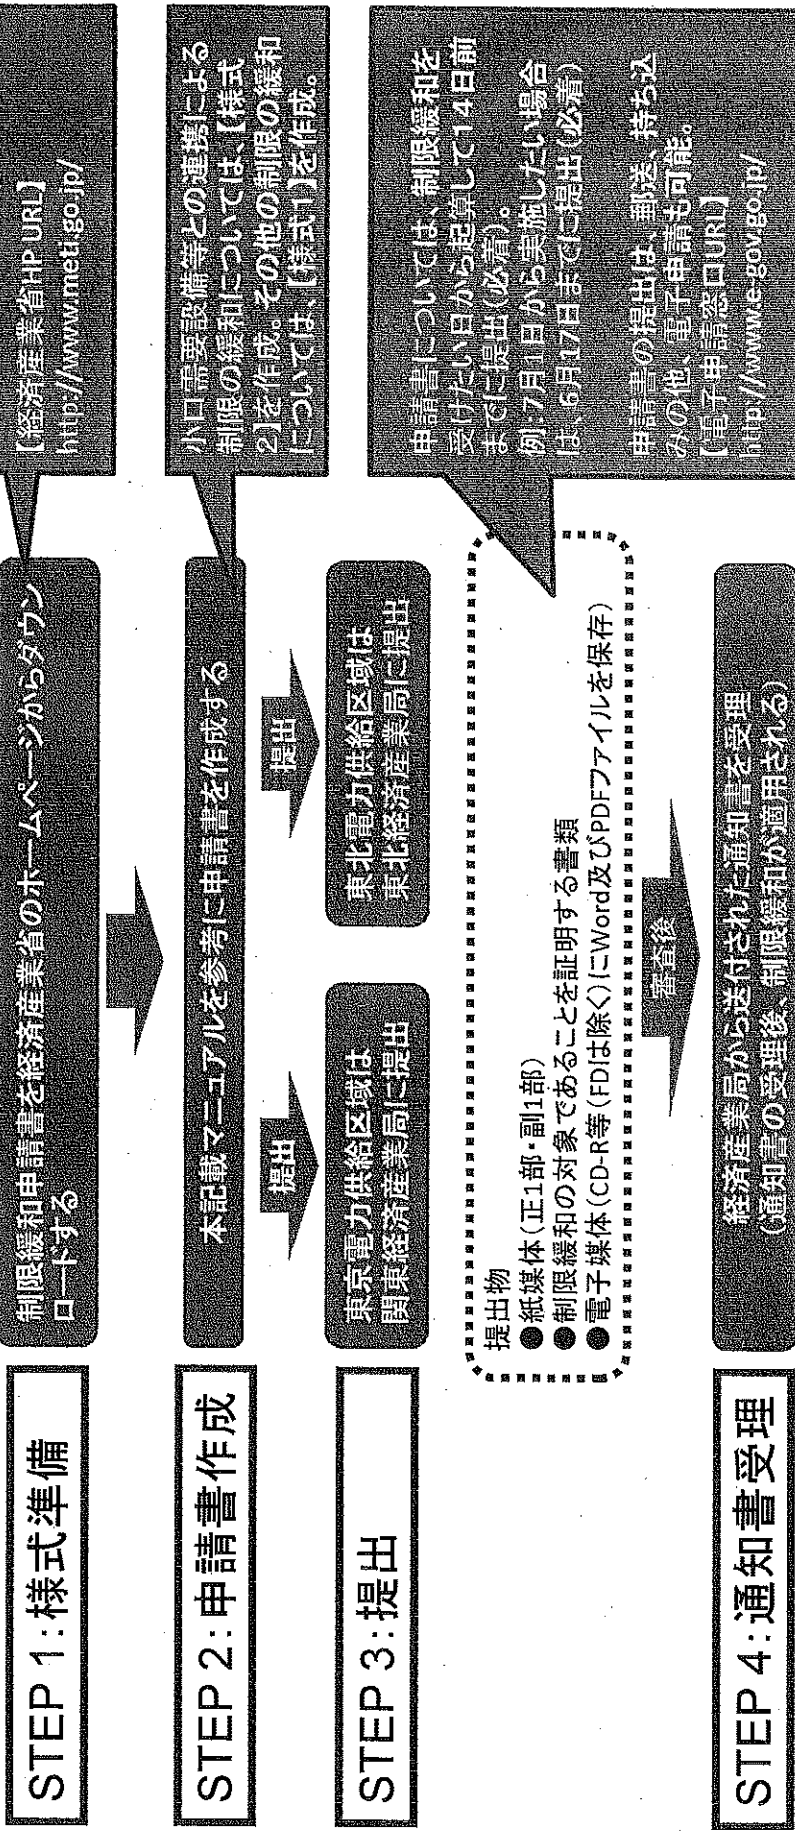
STEP 1:様式準備

制限緩和申請書を経済産業省のホームページからダウンロードする

【経済産業省HP URL】
http://www.meti.go.jp/

STEP 2:申請書作成

本記載マニュアルを参考に申請書を作成する

小口需要設備等との連携による制限の緩和については、【様式2】を作成。その他の制限の緩和については、【様式1】を作成。

STEP 3:提出

提出

提出

東京電力供給区域は関東経済産業局に提出

東北電力供給区域は東北経済産業局に提出

提出物
●紙媒体(正1部・副1部)
●制限緩和の対象であることを証明する書類
●電子媒体(CD-R等(FDは除く)にWord及びPDFファイルを保存)

申請書については、制限緩和を受けたい日から起算して14日前までに提出(必着)。
例)7月1日から実施したい場合は、6月17日までに提出(必着)

申請書の提出は、郵送、持ち込みの他、電子申請も可能。
【電子申請窓口URL】
http://www.e-gov.go.jp/

審査後

STEP 4:通知書受理

経済産業局から送付された通知書を受理
(通知書の受理後、制限緩和が適用される)